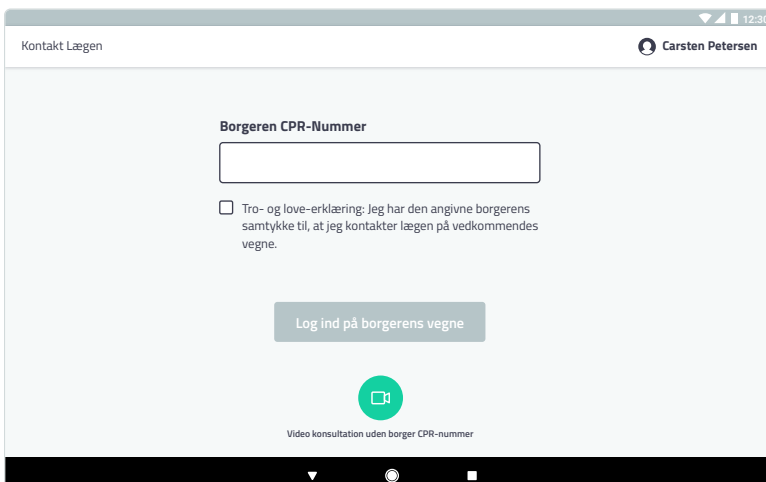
12:30

Kontakt Lægen

Carsten Petersen

Borgeren CPR-Nummer

Tro- og love-erklæring: Jeg har den angivne borgerens samtykke til, at jeg kontakter lægen på vedkommendes vegne.

Log ind på borgerens vegne

Video konsultation uden borger CPR-nummer